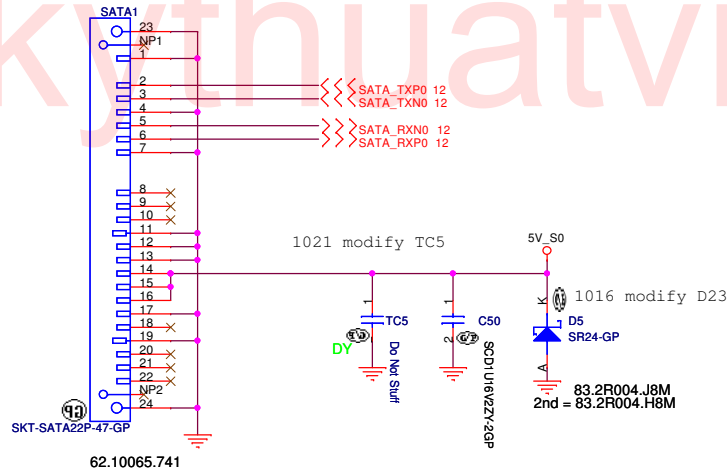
kythuatvi

SATA1
23
NP1
1
2
3
4
5
6
7
8
9
10
11
12
13
14
15
16
17
18
19
20
21
22
NP2
24
SATA_TXP0 12
SATA_TXN0 12
SATA_RXN0 12
SATA_RXP0 12
1021 modify TC5
5V_S0
1
TC5
2
DY
Do Not Stuff
1
C50
2
SCD1U16V2ZY-2GP
K
1016 modify D23
D5
SR24-GP
A
83.2R004.J8M
2nd = 83.2R004.H8M
SKT-SATA22P-47-GP
62.10065.741